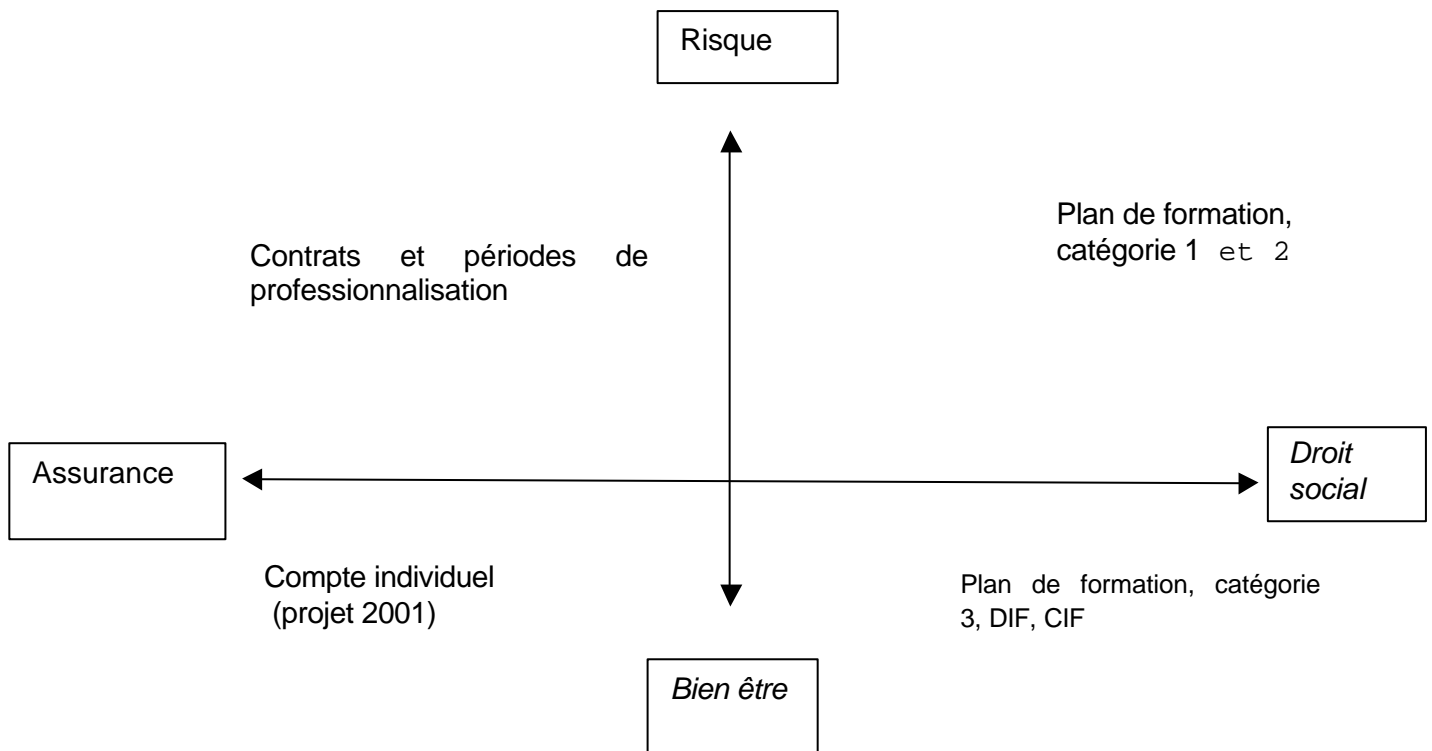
Risque

Contrats et périodes de professionnalisation

Plan de formation, catégorie 1 et 2

Assurance

Droit social

Compte individuel (projet 2001)

Plan de formation, catégorie 3, DIF, CIF

Bien être